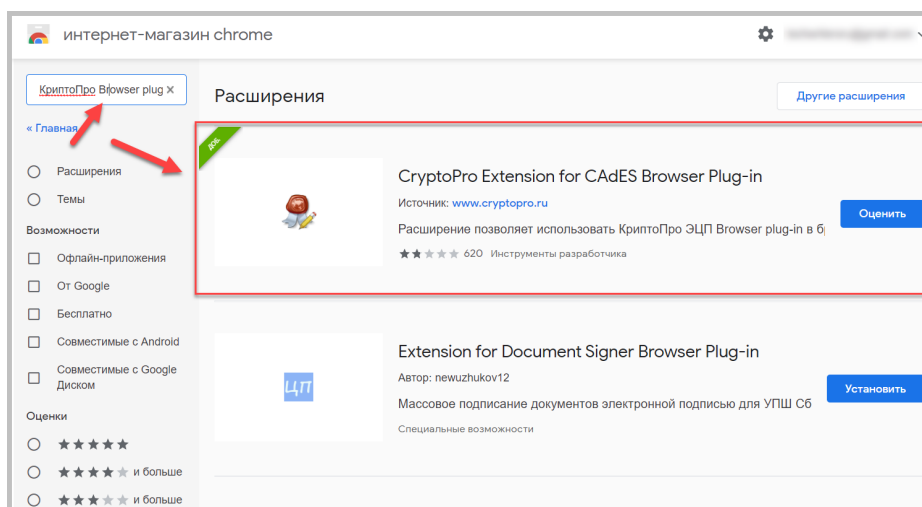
интернет-магазин chrome

КриптоПро Browser plug ×

« Главная

Расширения

Темы

Возможности

Офлайн-приложения

От Google

Бесплатно

Совместимые с Android

Совместимые с Google Диском

Оценки

★★★★★

★★★★★ и больше

★★★★★ и больше

Расширения

Другие расширения

ДОБ.

CryptoPro Extension for CAdES Browser Plug-in

Источник: www.cryptopro.ru

Расширение позволяет использовать КриптоПро ЭЦП Browser plug-in в бр

620 Инструменты разработчика

Оценить

Extension for Document Signer Browser Plug-in

Автор: newuzhukov12

Массовое подписание документов электронной подписью для УПШ Сб

Специальные возможности

Установить

ЦП